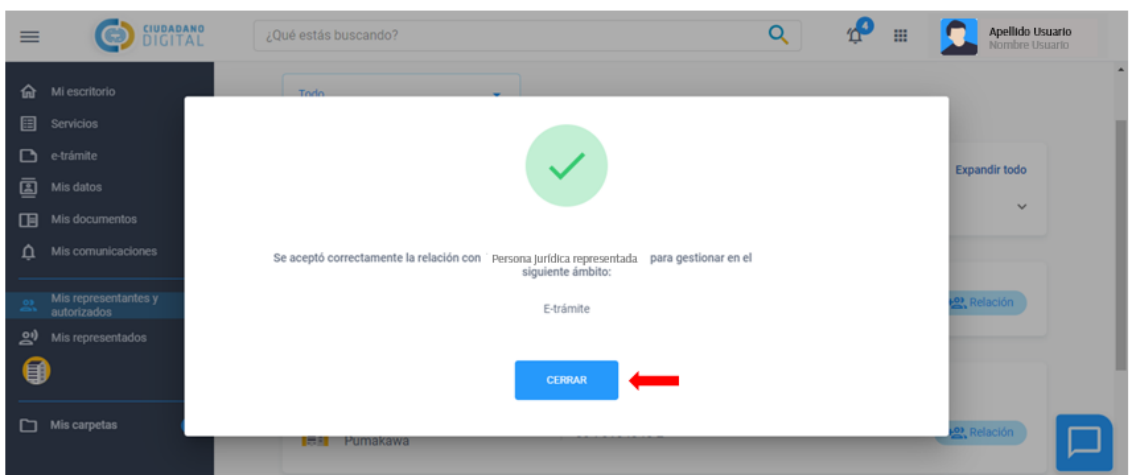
CIUDADANO DIGITAL

¿Qué estás buscando?

4

Apellido Usuario
Nombre Usuario

Mi escritorio
Servicios
e-trámite
Mis datos
Mis documentos
Mis comunicaciones
Mis representantes y autorizados
Mis representados
Mis carpetas

Todo

Expandir todo

Relación

Relación

Pumakawa

Se aceptó correctamente la relación con Persona jurídica representada para gestionar en el siguiente ámbito:

E-trámite

CERRAR